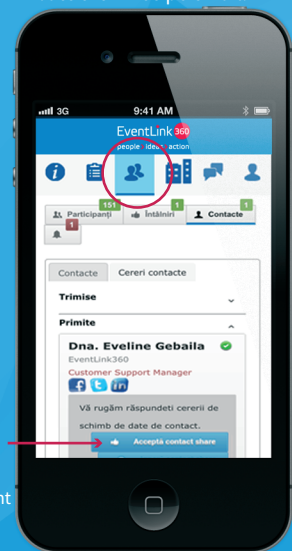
3G
9:41 AM

EventLink 360
people ideas action

151 Participanți
1 Întâlniri
1 Contacte
1

Contacte
Cereri contacte

Trimise

Primite

Dna. Eveline Gebaila
EventLink360
Customer Support Manager

Vă rugăm răspundeți cererii de schimb de date de contact.

Acceptă contact share

nt